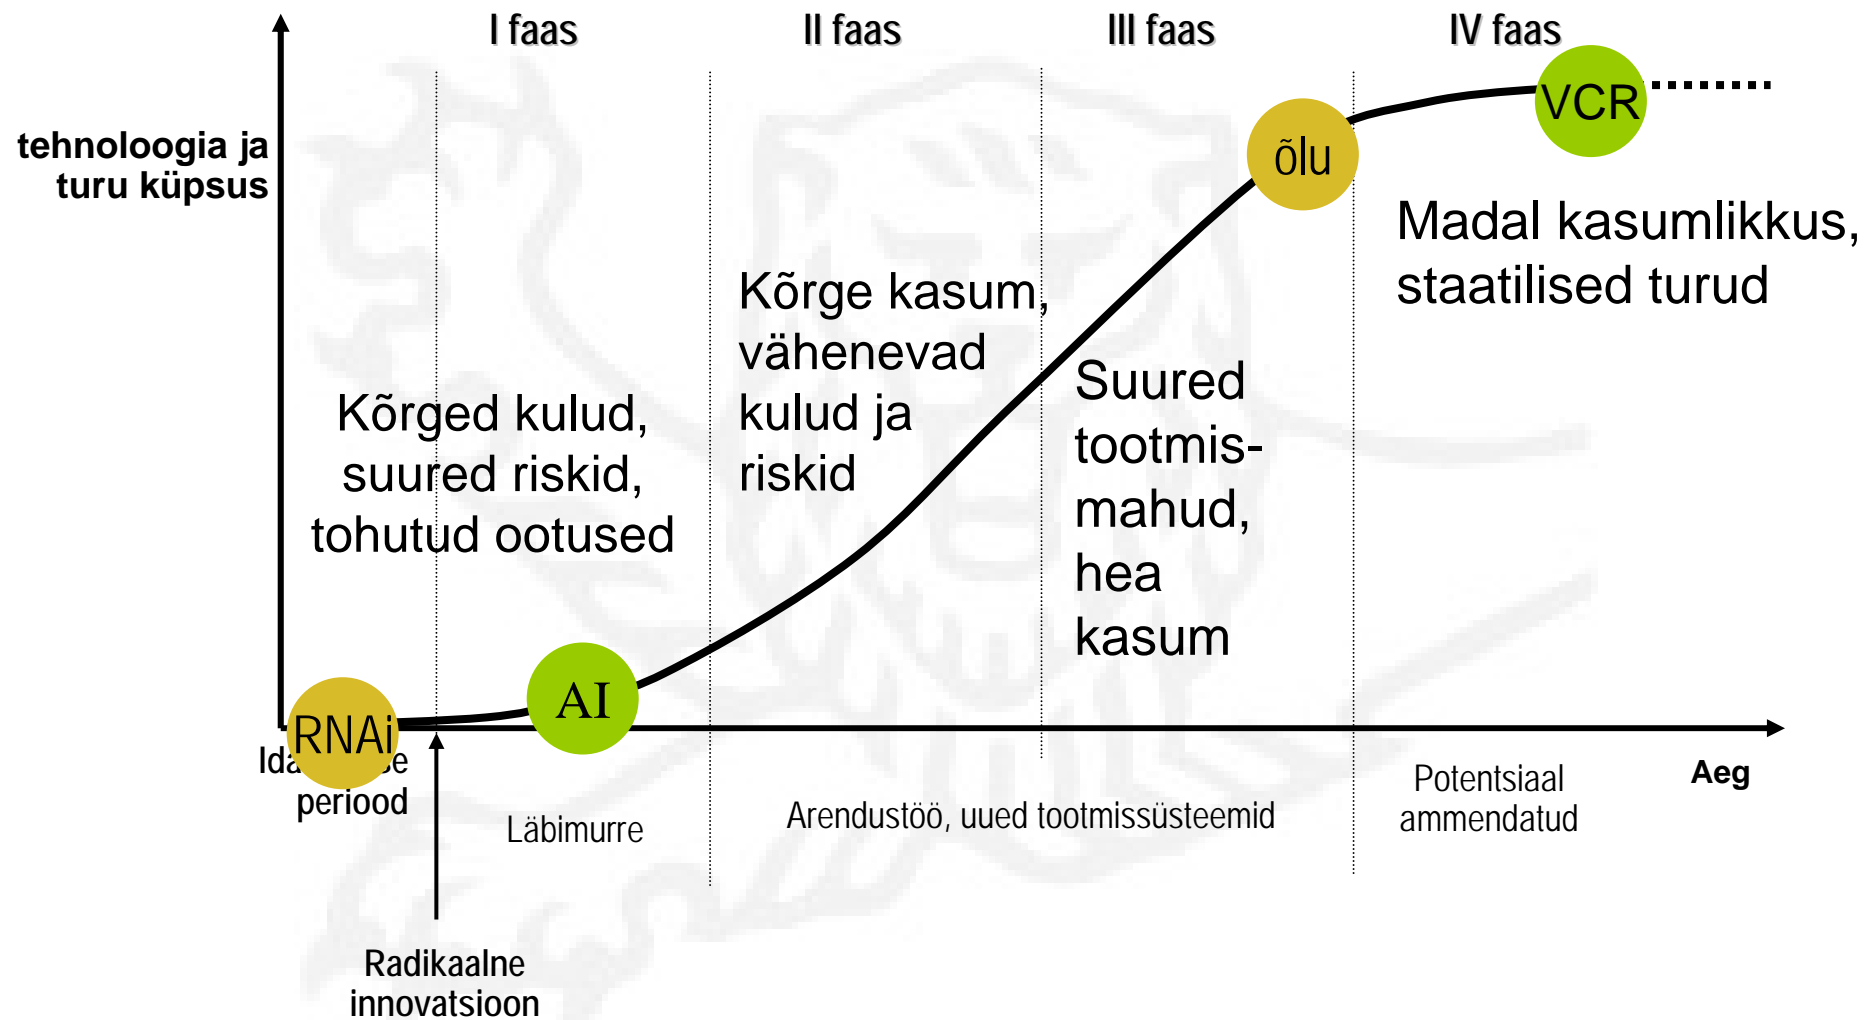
I faas

II faas

III faas

IV faas

tehnoloogia ja turu küpsus

VCR

õlu

Madal kasumlikkus, staatilised turud

Kõrge kasum, vähenevad kulud ja riskid

Suured tootmismahud, hea kasum

Kõrged kulud, suured riskid, tohutud ootused

AI

RNAi

Ida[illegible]e periood

Läbimurre

Arendustöö, uued tootmissüsteemid

Potentsiaal ammendatud

Aeg

Radikaalne innovatsioon